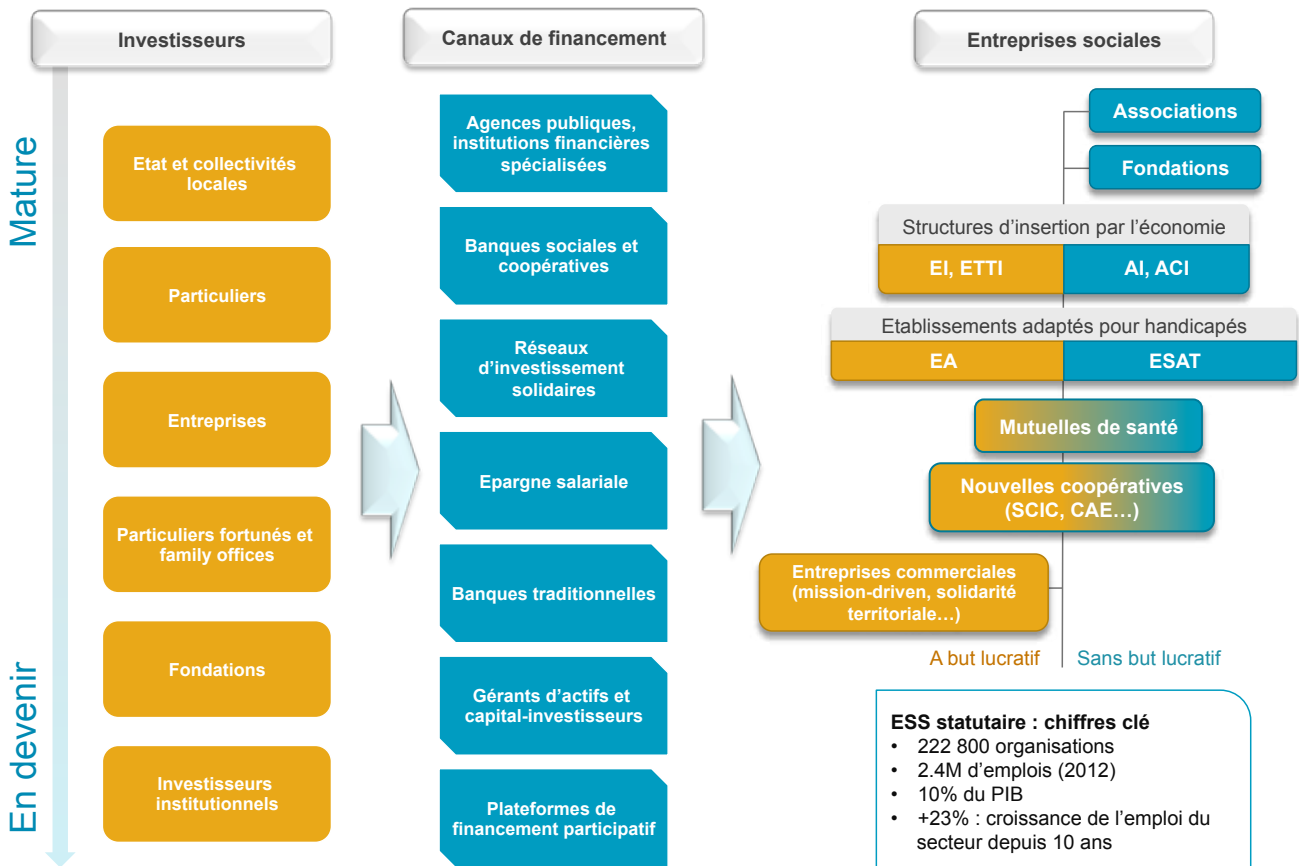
Investisseurs

Canaux de financement

Entreprises sociales

Mature

En devenir

Etat et collectivités locales

Particuliers

Entreprises

Particuliers fortunés et family offices

Fondations

Investisseurs institutionnels

Agences publiques, institutions financières spécialisées

Banques sociales et coopératives

Réseaux d'investissement solidaires

Epargne salariale

Banques traditionnelles

Gérants d'actifs et capital-investisseurs

Plateformes de financement participatif

Associations

Fondations

Structures d'insertion par l'économie

EI, ETTI

AI, ACI

Etablissements adaptés pour handicapés

EA

ESAT

Mutuelles de santé

Nouvelles coopératives (SCIC, CAE…)

Entreprises commerciales (mission-driven, solidarité territoriale…)

A but lucratif

Sans but lucratif

ESS statutaire : chiffres clé
• 222 800 organisations
• 2.4M d'emplois (2012)
• 10% du PIB
• +23% : croissance de l'emploi du secteur depuis 10 ans